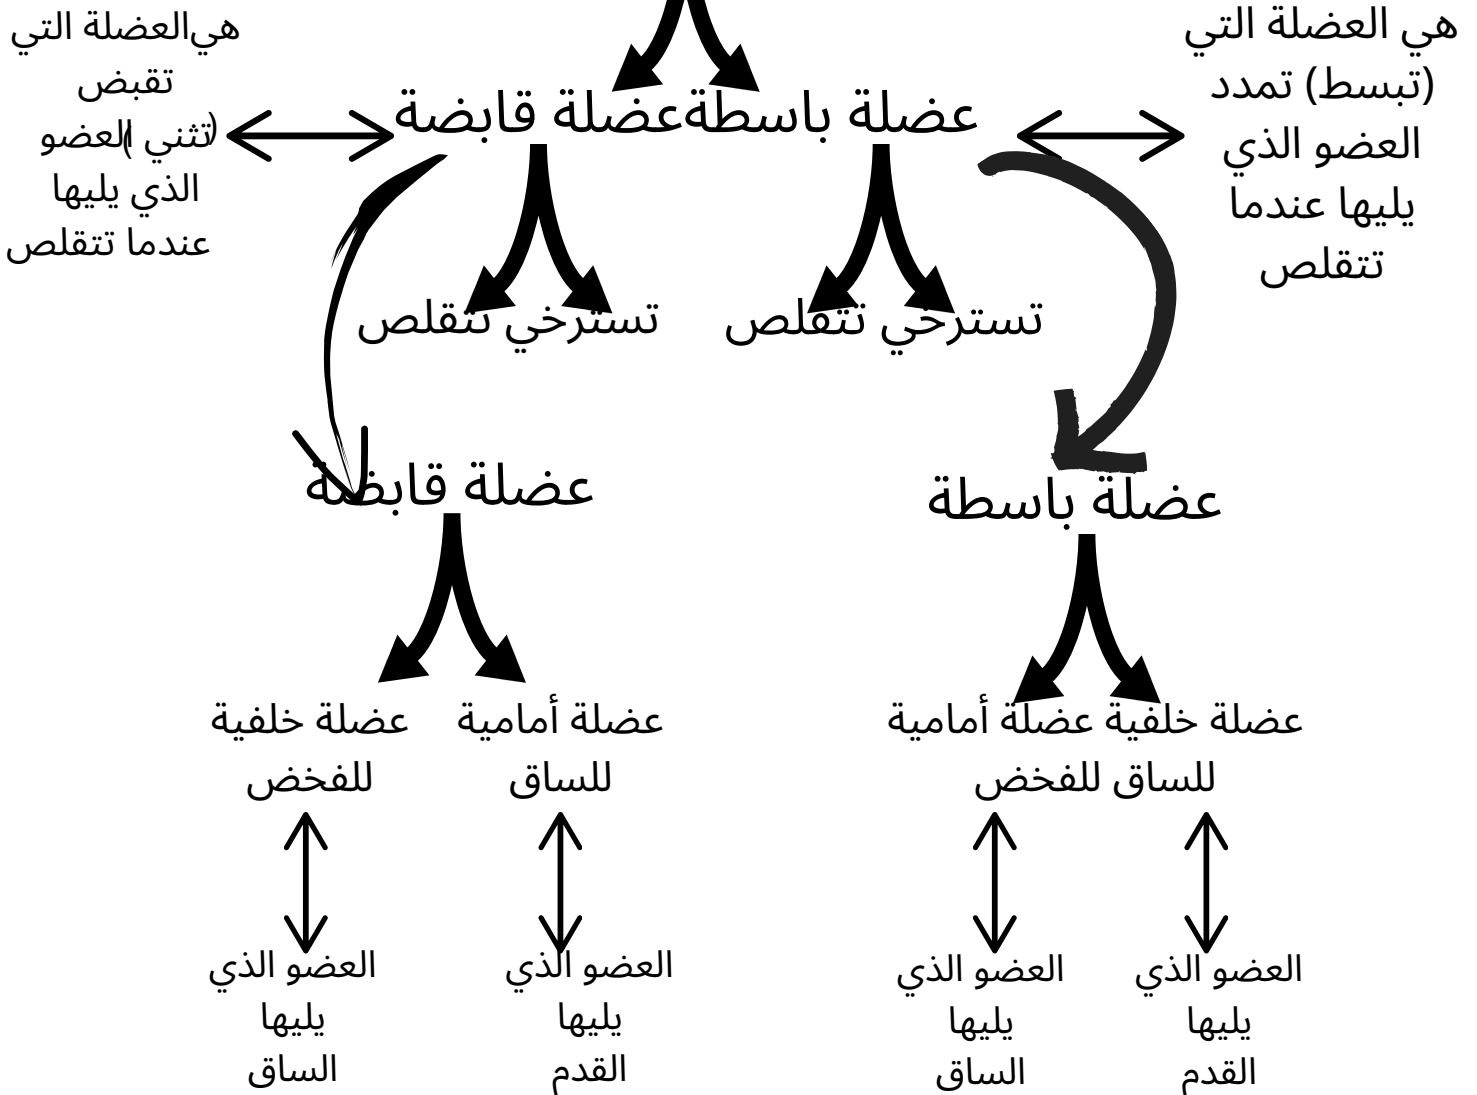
هي العضلة التي (تبسط) تمدد العضو الذي يليها عندما تتقلص

عضلة باسطةعضلة قابضة

هيالعضلة التي تقبض (تثني )العضو الذي يليها عندما تتقلص

تسترخي تتقلص

تسترخي تتقلص

عضلة باسطة

عضلة قابضة

عضلة خلفية عضلة أمامية للساق للفخض

عضلة أمامية للساق

عضلة خلفية للفخض

العضو الذي يليها القدم

العضو الذي يليها الساق

العضو الذي يليها القدم

العضو الذي يليها الساق